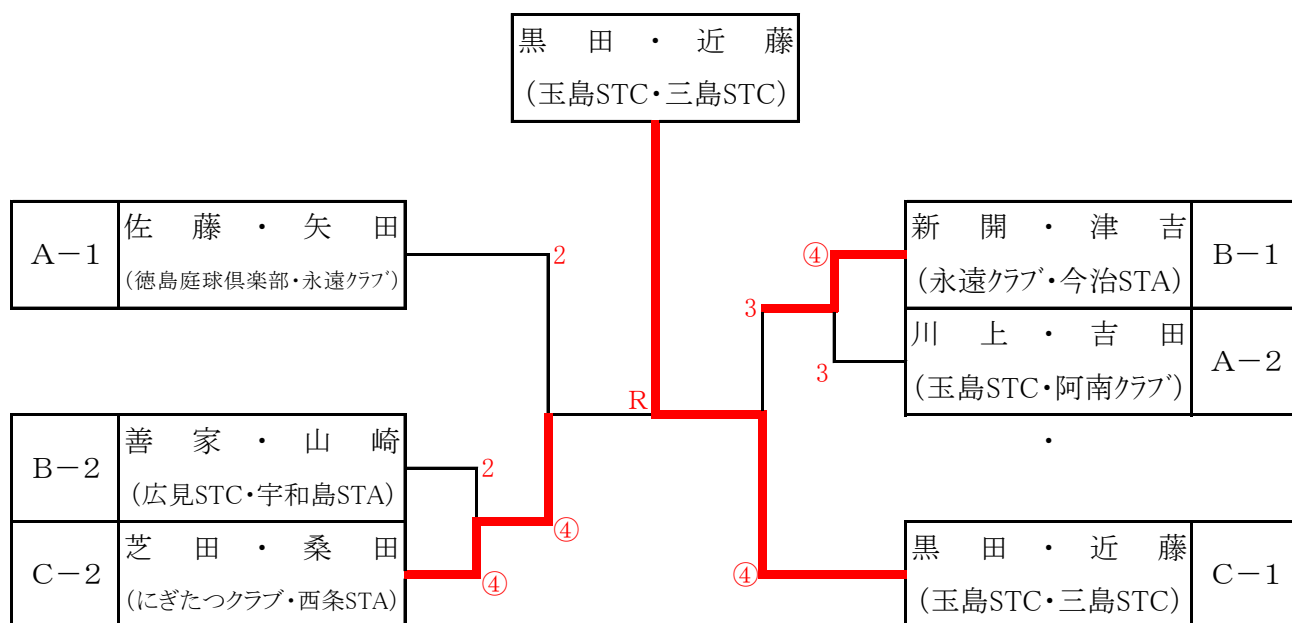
黒　田　・　近　藤
（玉島STC・三島STC）

A－1
佐　藤　・　矢　田
（徳島庭球倶楽部・永遠クラブ）

2

B－2
善　家　・　山　崎
（広見STC・宇和島STA）

2

C－2
芝　田　・　桑　田
（にぎたつクラブ・西条STA）

④

④

R

④

新　開　・　津　吉
（永遠クラブ・今治STA）
B－1

3

川　上　・　吉　田
（玉島STC・阿南クラブ）
A－2

3

・

④

黒　田　・　近　藤
（玉島STC・三島STC）
C－1